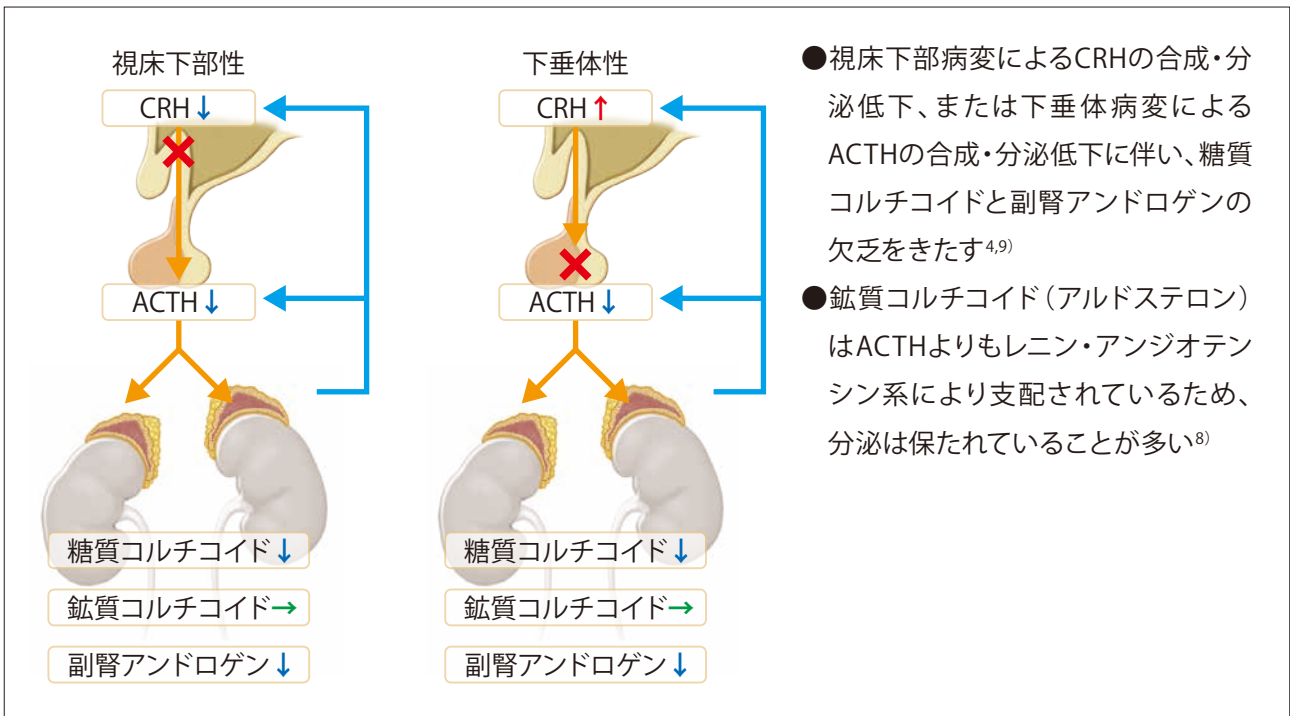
視床下部性

CRH↓

ACTH↓

糖質コルチコイド↓

鉱質コルチコイド→

副腎アンドロゲン↓

下垂体性

CRH↑

ACTH↓

糖質コルチコイド↓

鉱質コルチコイド→

副腎アンドロゲン↓

●視床下部病変によるCRHの合成・分泌低下、または下垂体病変によるACTHの合成・分泌低下に伴い、糖質コルチコイドと副腎アンドロゲンの欠乏をきたす$^{4,9)}$

●鉱質コルチコイド（アルドステロン）はACTHよりもレニン・アンジオテンシン系により支配されているため、分泌は保たれていることが多い$^{8)}$